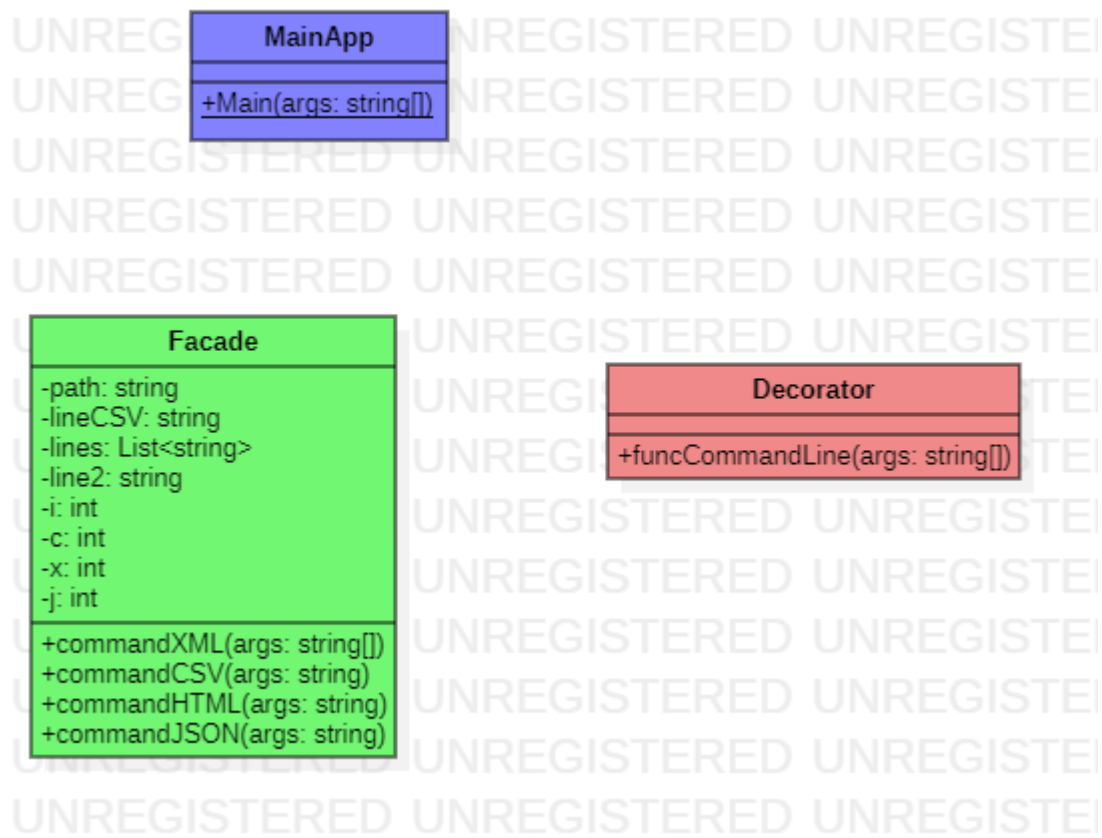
MainApp

+Main(args: string[])

Facade

-path: string
-lineCSV: string
-lines: List<string>
-line2: string
-i: int
-c: int
-x: int
-j: int

+commandXML(args: string[])
+commandCSV(args: string)
+commandHTML(args: string)
+commandJSON(args: string)

Decorator

+funcCommandLine(args: string[])

UNREGISTERED UNREGISTERED UNREGISTERED